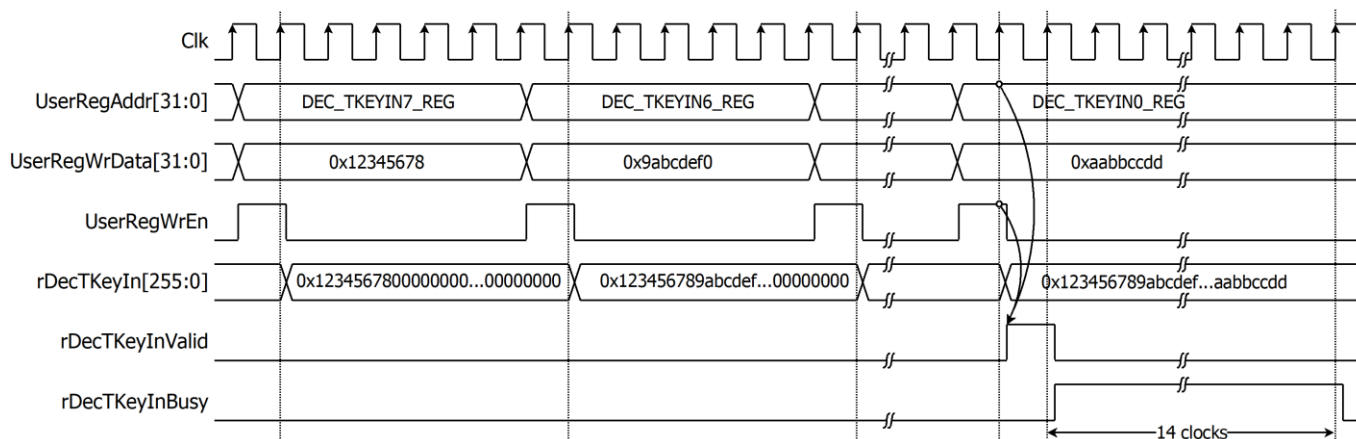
Clk
UserRegAddr[31:0]
DEC_TKEYIN7_REG
DEC_TKEYIN6_REG
DEC_TKEYIN0_REG
UserRegWrData[31:0]
0x12345678
0x9abcdef0
0xaabbccdd
UserRegWrEn
rDecTKeyIn[255:0]
0x1234567800000000...00000000
0x123456789abcdef...00000000
0x123456789abcdef...aabbccdd
rDecTKeyInValid
rDecTKeyInBusy
14 clocks